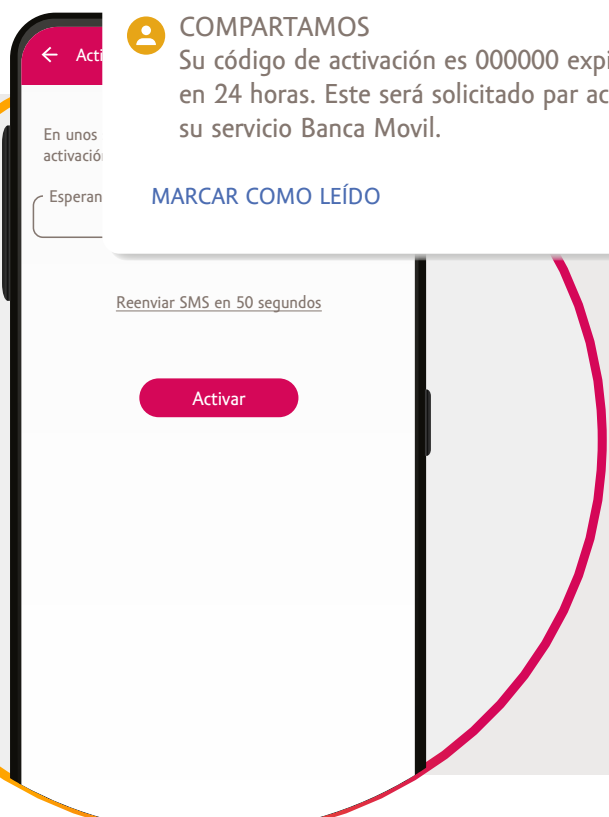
COMPARTAMOS
Su código de activación es 000000 expi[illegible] en 24 horas. Este será solicitado par ac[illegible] su servicio Banca Movil.

MARCAR COMO LEÍDO

Acti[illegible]

En unos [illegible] activació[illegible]

Esperan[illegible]

Reenviar SMS en 50 segundos

Activar